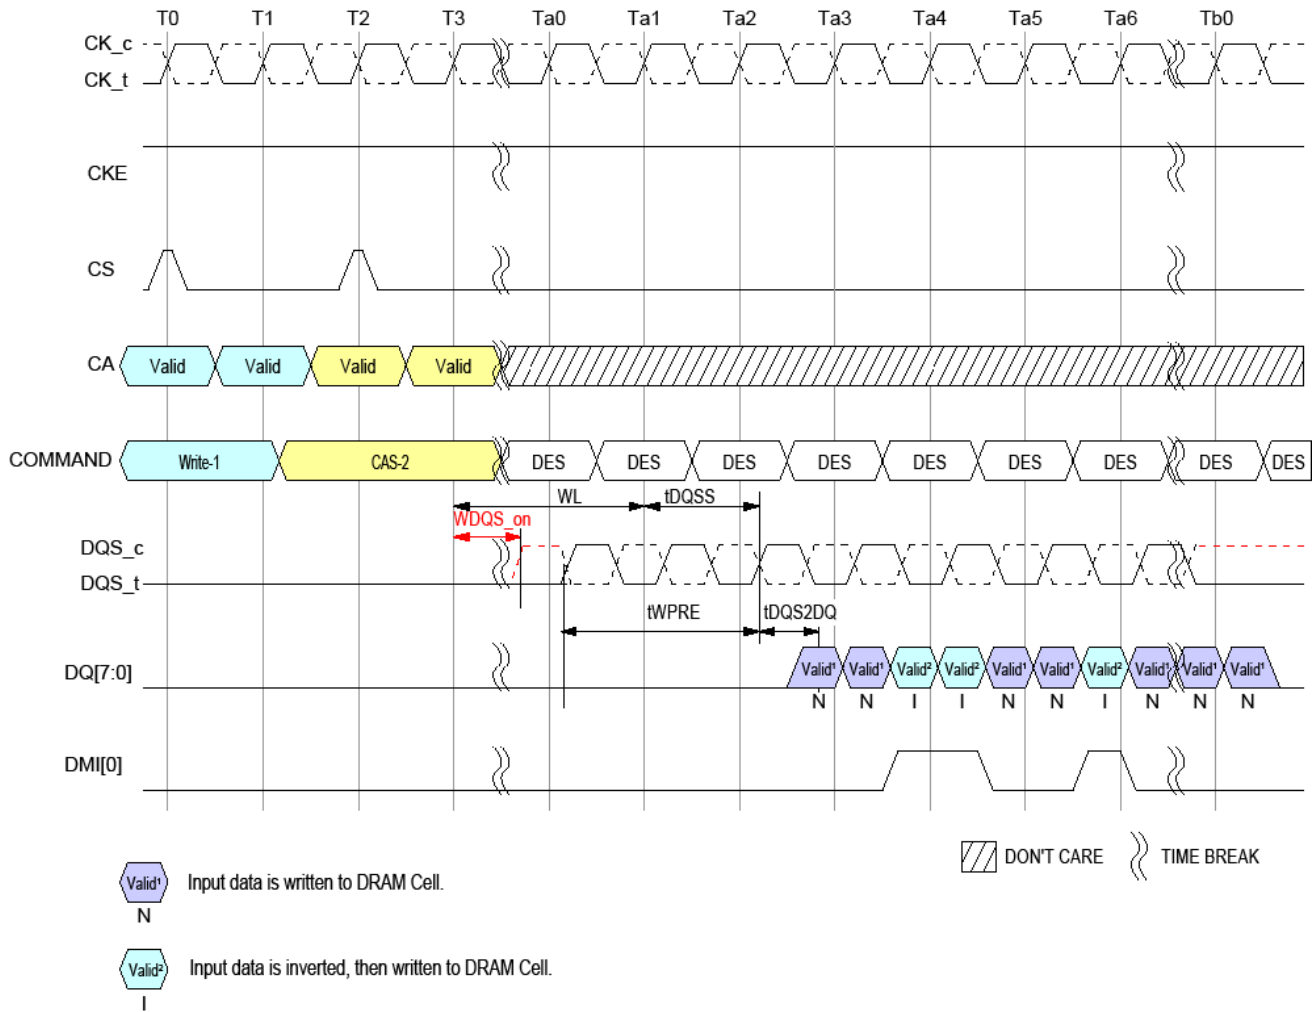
T0 T1 T2 T3 Ta0 Ta1 Ta2 Ta3 Ta4 Ta5 Ta6 Tb0

CK_c
CK_t

CKE

CS

CA Valid Valid Valid Valid

COMMAND Write-1 CAS-2 DES DES DES DES DES DES DES DES DES

WL tDQSS
WDQS_on

DQS_c
DQS_t

tWPRE tDQS2DQ

DQ[7:0] Valid$^1$ Valid$^1$ Valid$^2$ Valid$^2$ Valid$^1$ Valid$^1$ Valid$^2$ Valid$^1$ Valid$^1$ Valid$^1$
N N I I N N I N N N

DMI[0]

DON'T CARE TIME BREAK

Valid$^1$ N Input data is written to DRAM Cell.

Valid$^2$ I Input data is inverted, then written to DRAM Cell.